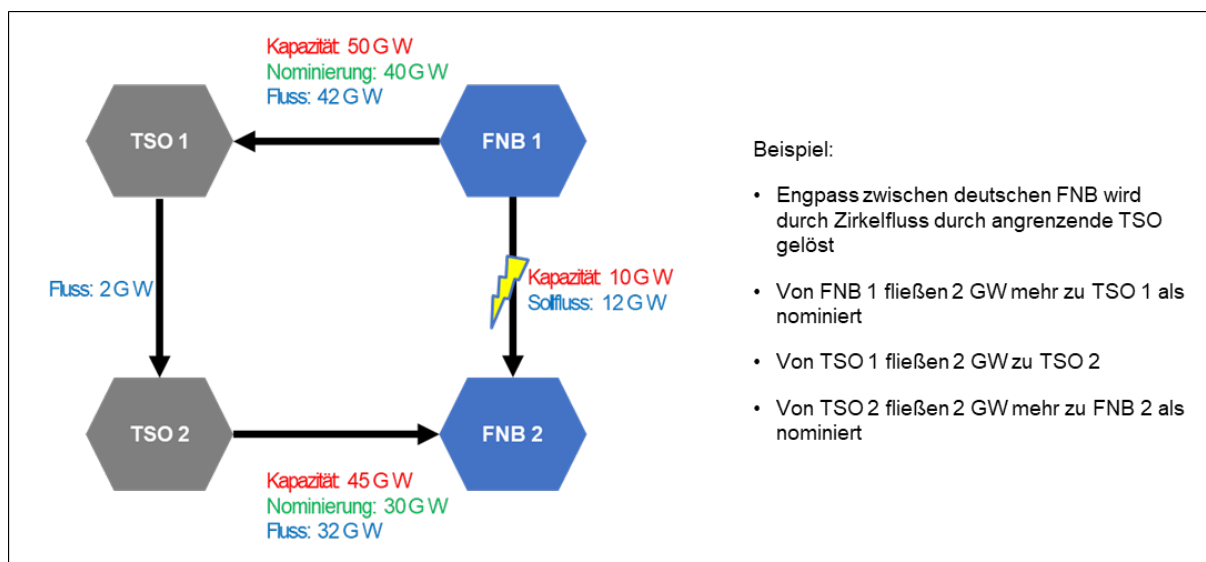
Kapazität: 50 GW
Nominierung: 40 GW
Fluss: 42 GW

TSO 1

FNB 1

Fluss: 2 GW

Kapazität: 10 GW
Sollfluss: 12 GW

TSO 2

FNB 2

Kapazität: 45 GW
Nominierung: 30 GW
Fluss: 32 GW

Beispiel:

• Engpass zwischen deutschen FNB wird durch Zirkelfluss durch angrenzende TSO gelöst

• Von FNB 1 fließen 2 GW mehr zu TSO 1 als nominiert

• Von TSO 1 fließen 2 GW zu TSO 2

• Von TSO 2 fließen 2 GW mehr zu FNB 2 als nominiert